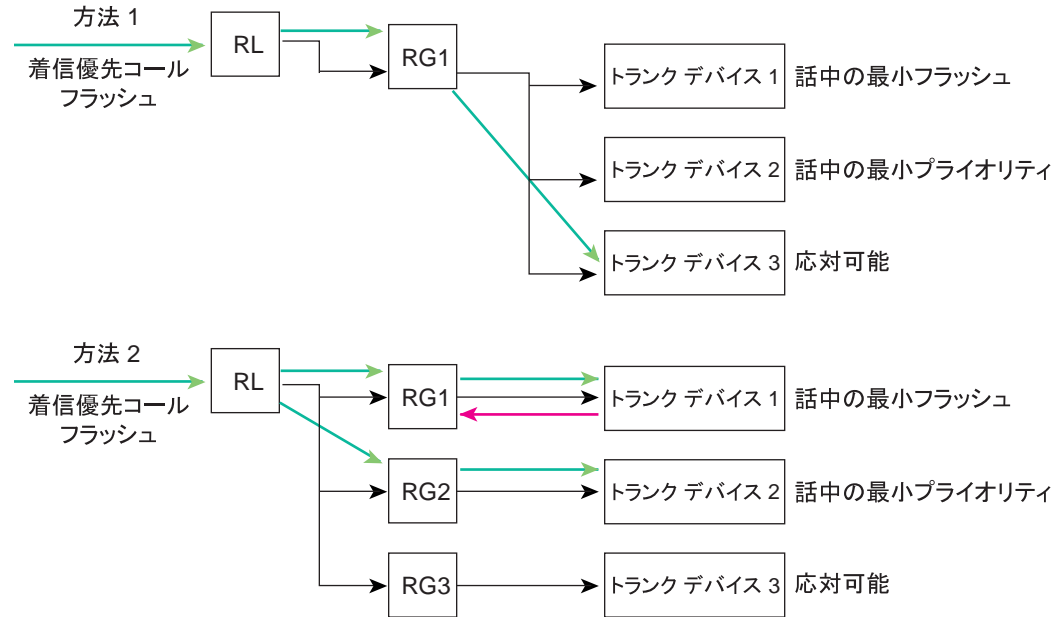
方法 1

着信優先コール フラッシュ

RL

RG1

トランク デバイス 1 話中の最小フラッシュ

トランク デバイス 2 話中の最小プライオリティ

トランク デバイス 3 応対可能

方法 2

着信優先コール フラッシュ

RL

RG1

トランク デバイス 1 話中の最小フラッシュ

RG2

トランク デバイス 2 話中の最小プライオリティ

RG3

トランク デバイス 3 応対可能